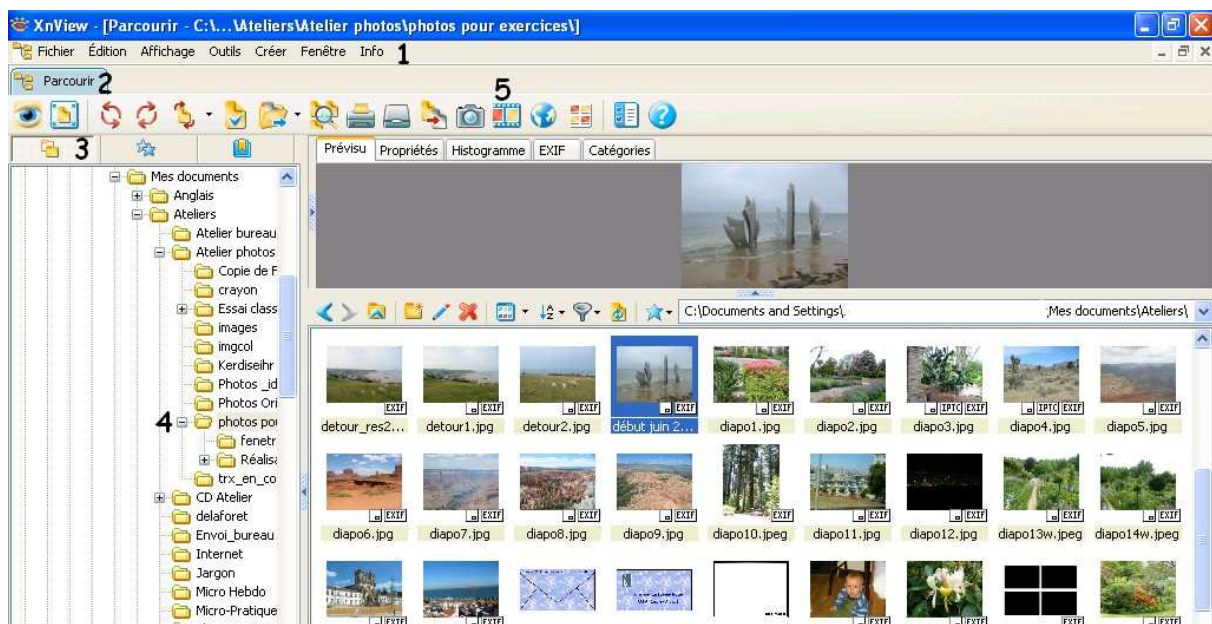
XnView - [Parcourir - C:\...\Ateliers\Atelier photos\photos pour exercices\]

Fichier Édition Affichage Outils Créer Fenêtre Info 1

Parcourir 2

5

3

Prévisu Propriétés Histogramme EXIF Catégories

Mes documents
Anglais
Ateliers
Atelier bureau
Atelier photos
Copie de F
crayon
Essai class
images
imgcol
Kerdiseihr
Photos _id
Photos Ori
4 photos pou
fenetr
Réalisa
trx_en_co
CD Atelier
delaforet
Envoi_bureau
Internet
Jargon
Micro Hebdo
Micro-Pratique

C:\Documents and Settings\ ;Mes documents\Ateliers\

EXIF detour_res2...
EXIF detour1.jpg
EXIF detour2.jpg
EXIF début juin 2...
EXIF diapo1.jpg
EXIF diapo2.jpg
IPTC EXIF diapo3.jpg
IPTC EXIF diapo4.jpg
EXIF diapo5.jpg
EXIF diapo6.jpg
EXIF diapo7.jpg
EXIF diapo8.jpg
EXIF diapo9.jpg
EXIF diapo10.jpeg
EXIF diapo11.jpg
EXIF diapo12.jpg
EXIF diapo13w.jpeg
EXIF diapo14w.jpeg
EXIF
EXIF
EXIF
EXIF
EXIF
EXIF